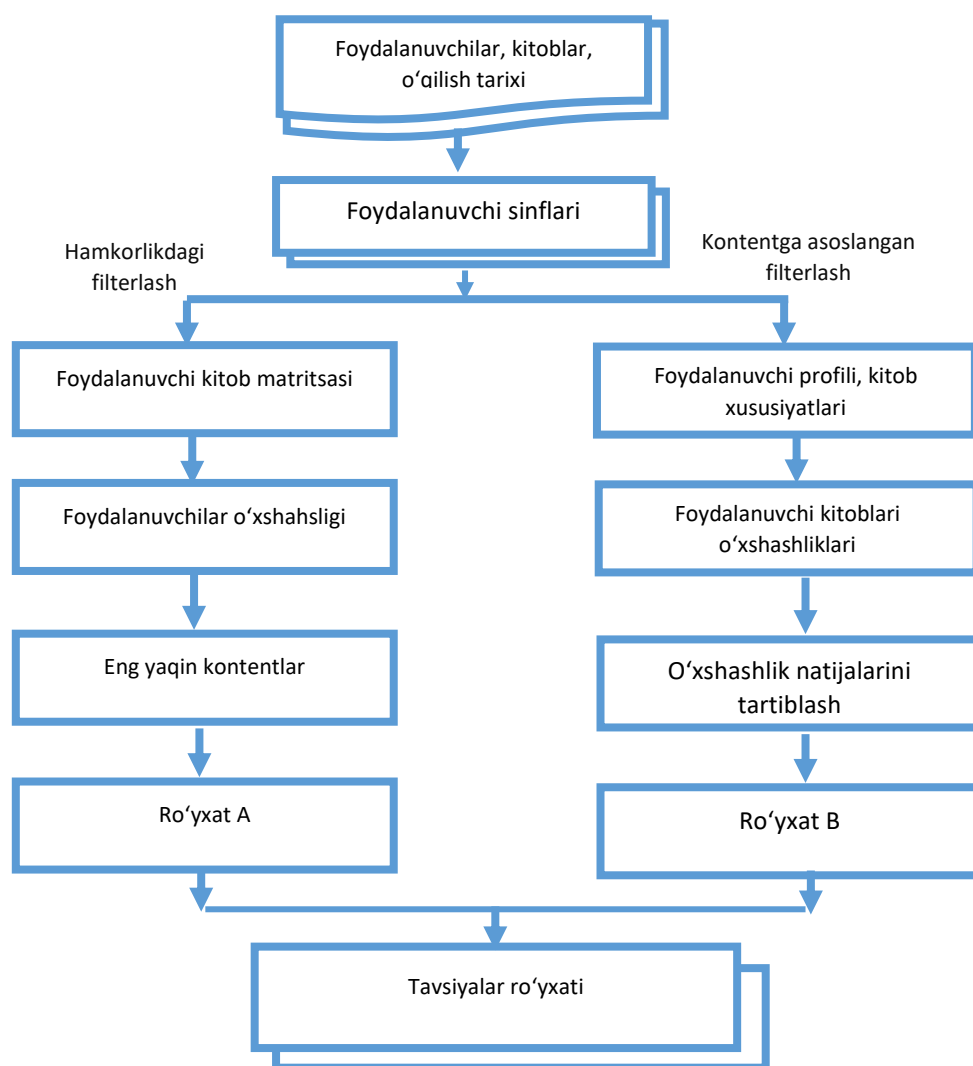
Foydalanuvchilar, kitoblar, oʻqilish tarixi

Foydalanuvchi sinflari

Hamkorlikdagi filterlash

Kontentga asoslangan filterlash

Foydalanuvchi kitob matritsasi

Foydalanuvchilar oʻxshahsligi

Eng yaqin kontentlar

Roʻyxat A

Foydalanuvchi profili, kitob xususiyatlari

Foydalanuvchi kitoblari oʻxshashliklari

Oʻxshashlik natijalarini tartiblash

Roʻyxat B

Tavsiyalar roʻyxati